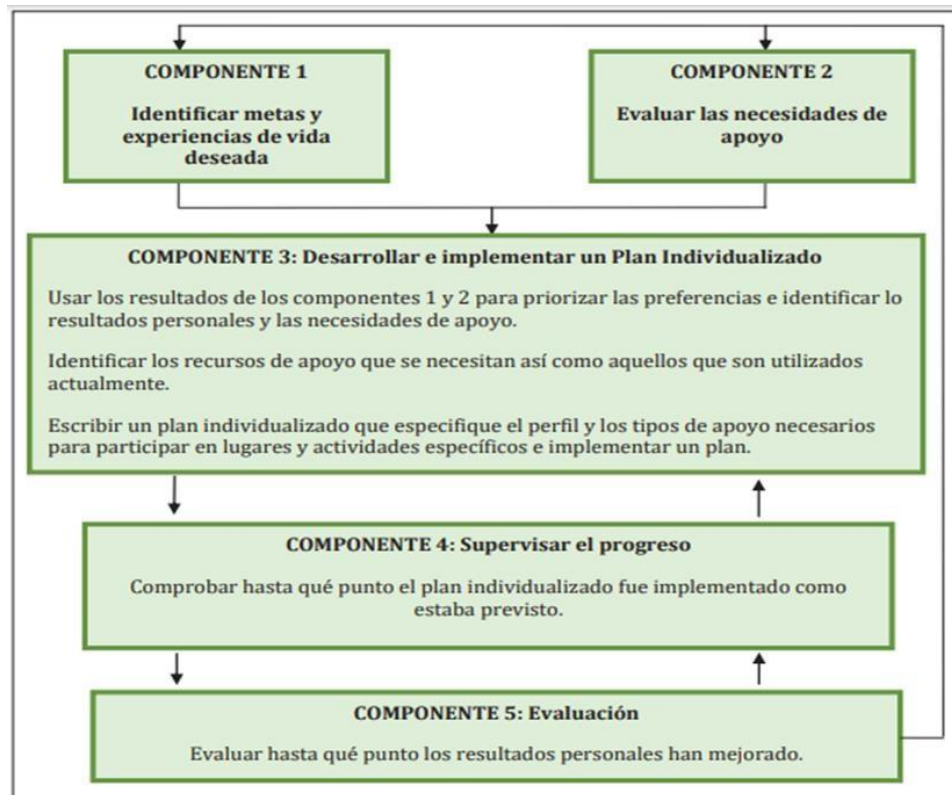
COMPONENTE 1

Identificar metas y experiencias de vida deseada

COMPONENTE 2

Evaluar las necesidades de apoyo

COMPONENTE 3: Desarrollar e implementar un Plan Individualizado

Usar los resultados de los componentes 1 y 2 para priorizar las preferencias e identificar lo resultados personales y las necesidades de apoyo.

Identificar los recursos de apoyo que se necesitan así como aquellos que son utilizados actualmente.

Escribir un plan individualizado que especifique el perfil y los tipos de apoyo necesarios para participar en lugares y actividades específicos e implementar un plan.

COMPONENTE 4: Supervisar el progreso

Comprobar hasta qué punto el plan individualizado fue implementado como estaba previsto.

COMPONENTE 5: Evaluación

Evaluar hasta qué punto los resultados personales han mejorado.